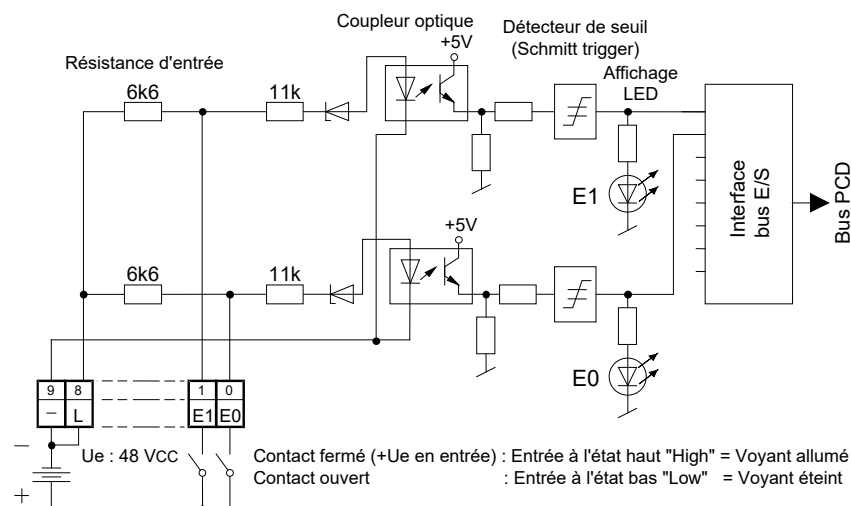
Coupleur optique
+5V
Détecteur de seuil
(Schmitt trigger)
Résistance d'entrée
Affichage
LED
6k6
11k
Interface
bus E/S
Bus PCD
E1
+5V
6k6
11k
E0
9
8
1
0
−
L
E1
E0
−
Ue : 48 VCC
+
Contact fermé (+Ue en entrée) : Entrée à l'état haut "High" = Voyant allumé
Contact ouvert : Entrée à l'état bas "Low" = Voyant éteint